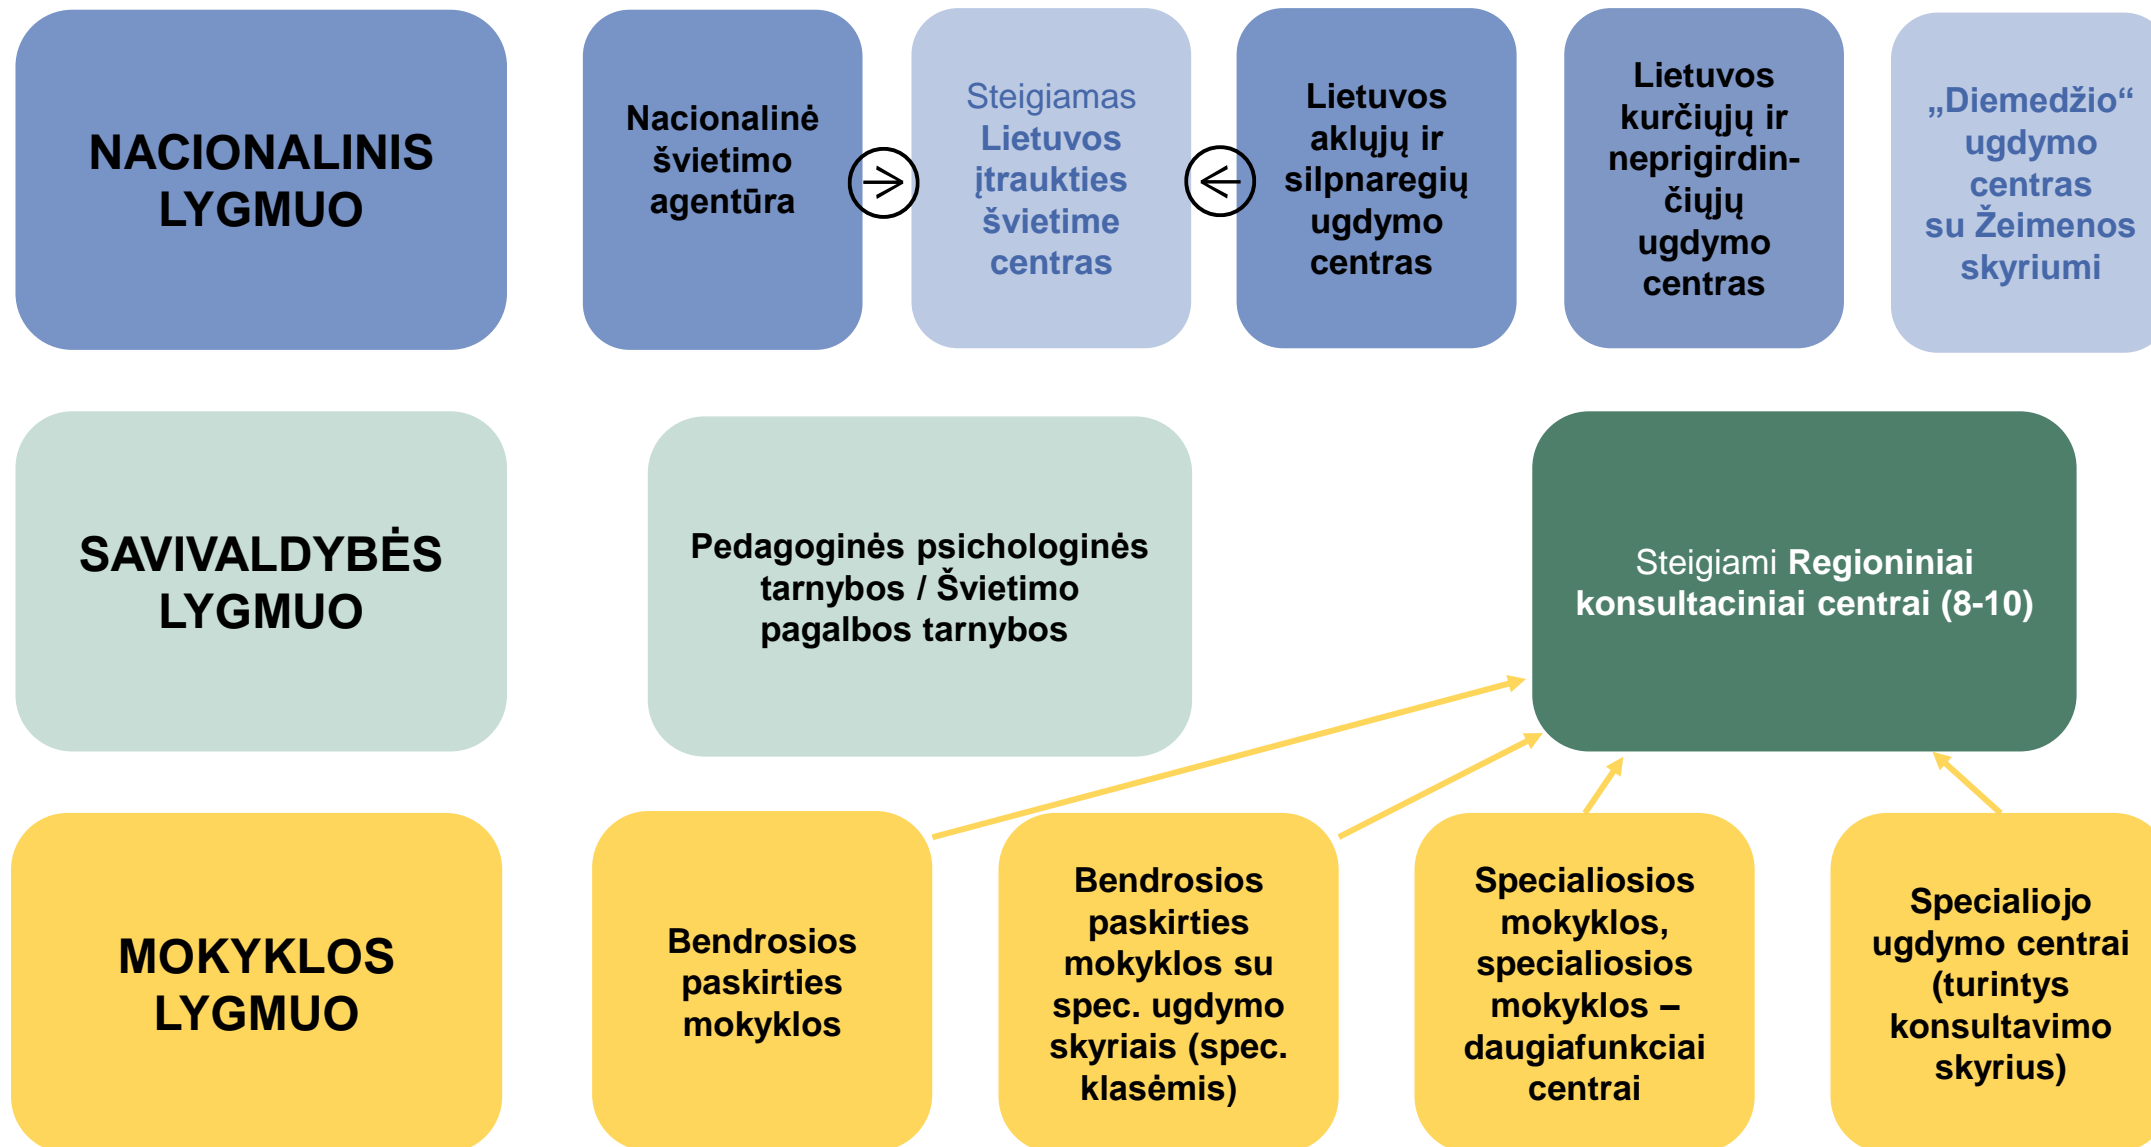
NACIONALINIS LYGMUO

Nacionalinė švietimo agentūra

Steigiamas Lietuvos įtraukties švietime centras

Lietuvos aklųjų ir silpnaregių ugdymo centras

Lietuvos kurčiųjų ir neprigirdinčiųjų ugdymo centras

„Diemedžio“ ugdymo centras su Žeimenos skyriumi

SAVIVALDYBĖS LYGMUO

Pedagoginės psichologinės tarnybos / Švietimo pagalbos tarnybos

Steigiami Regioniniai konsultaciniai centrai (8-10)

MOKYKLOS LYGMUO

Bendrosios paskirties mokyklos

Bendrosios paskirties mokyklos su spec. ugdymo skyriais (spec. klasėmis)

Specialiosios mokyklos, specialiosios mokyklos – daugiafunkciai centrai

Specialiojo ugdymo centrai (turintys konsultavimo skyrius)